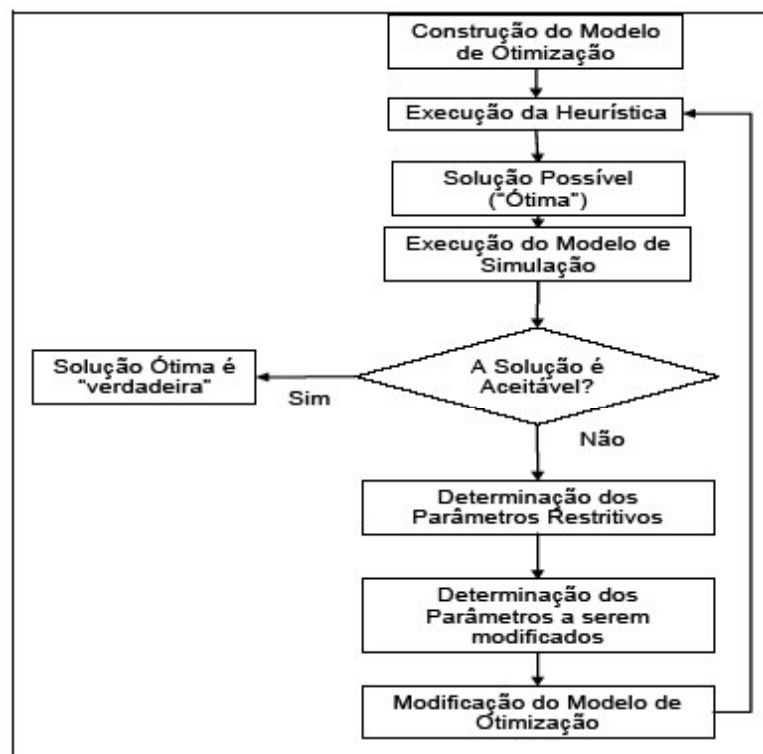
Construção do Modelo de Otimização

Execução da Heurística

Solução Possível ("Ótima")

Execução do Modelo de Simulação

A Solução é Aceitável?

Sim

Solução Ótima é "verdadeira"

Não

Determinação dos Parâmetros Restritivos

Determinação dos Parâmetros a serem modificados

Modificação do Modelo de Otimização